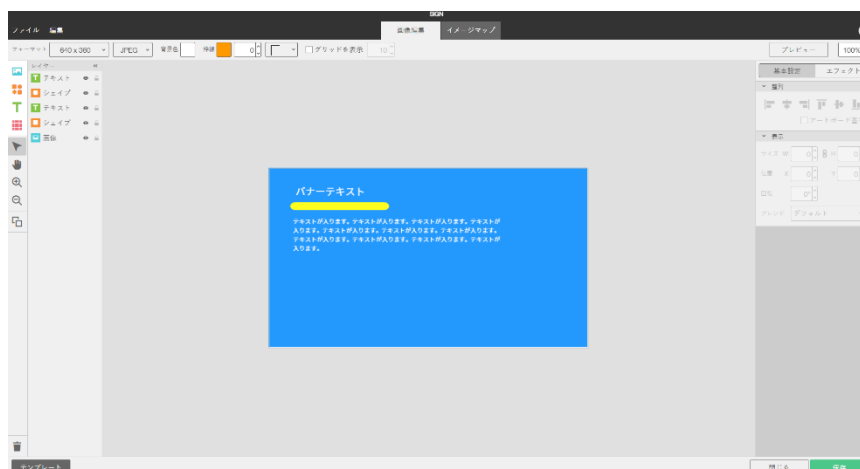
SIGN

ファイル 編集

画像編集 イメージマップ

フォーマット 640 x 360 JPEG 背景色 枠線 0 グリッドを表示 10

プレビュー 100%

レイヤー

テキスト
シェイプ
テキスト
シェイプ
画像

基本設定 エフェクト

整列

アートボード基

表示

サイズ W 0 H 0
位置 X 0 Y 0
回転 0°
ブレンド デフォルト

バナーテキスト

テキストが入ります。テキストが入ります。テキストが入ります。テキストが入ります。テキストが入ります。テキストが入ります。テキストが入ります。テキストが入ります。テキストが入ります。テキストが入ります。テキストが入ります。

テンプレート

閉じる 保存